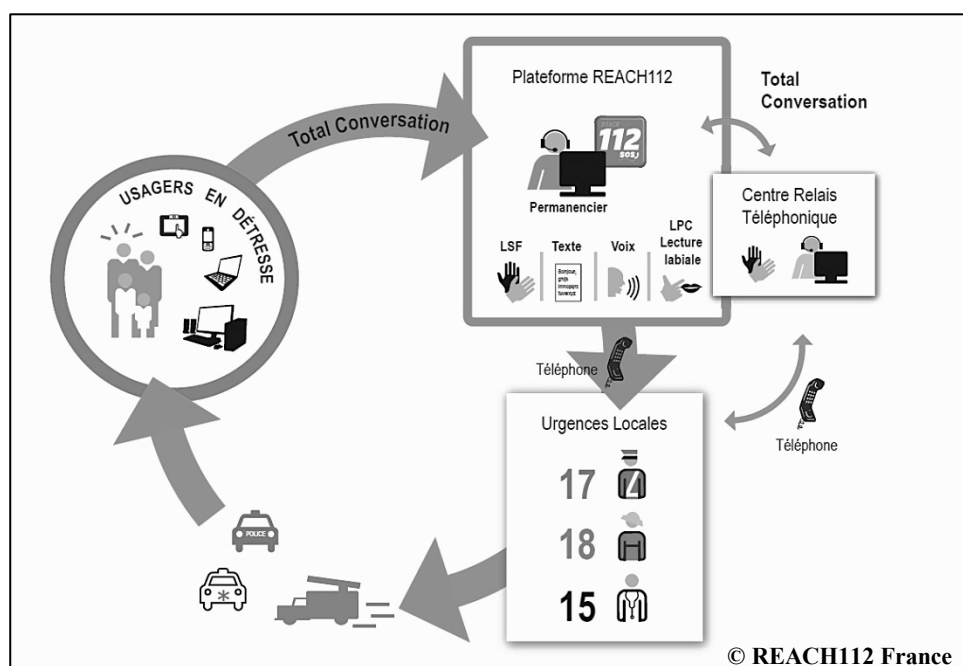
USAGERS EN DÉTRESSE

Total Conversation

Plateforme REACH112

112 SOS

Permanencier

LSF

Texte

Voix

LPC Lecture labiale

Bonjour, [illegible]

Total Conversation

Centre Relais Téléphonique

Téléphone

Urgences Locales

17

18

15

Téléphone

POLICE

© REACH112 France